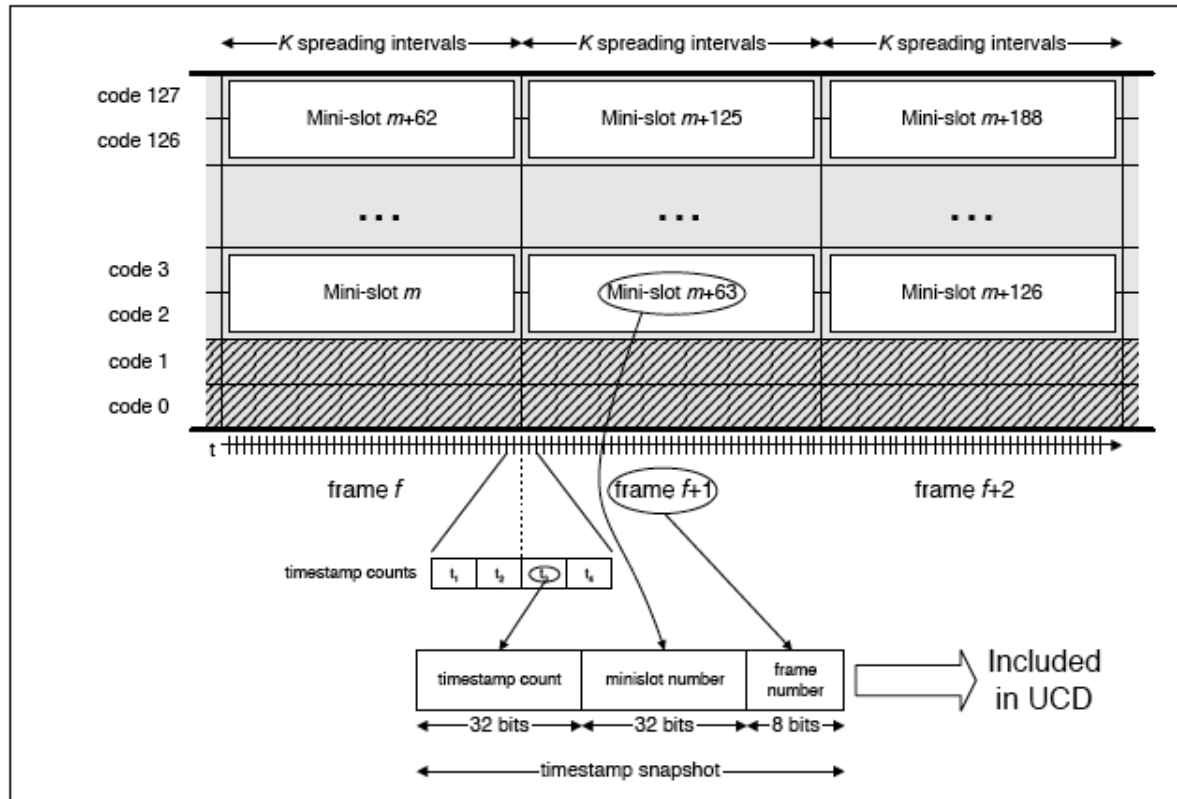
K spreading intervals
K spreading intervals
K spreading intervals

code 127
code 126
Mini-slot m+62
Mini-slot m+125
Mini-slot m+188

...
...
...

code 3
code 2
Mini-slot m
Mini-slot m+63
Mini-slot m+126

code 1
code 0

t

frame f
frame f+1
frame f+2

timestamp counts
$t_1$
$t_2$
$t_3$
$t_4$

| timestamp count | minislot number | frame number |
|---|---|---|
| 32 bits | 32 bits | 8 bits |

Included in UCD

timestamp snapshot